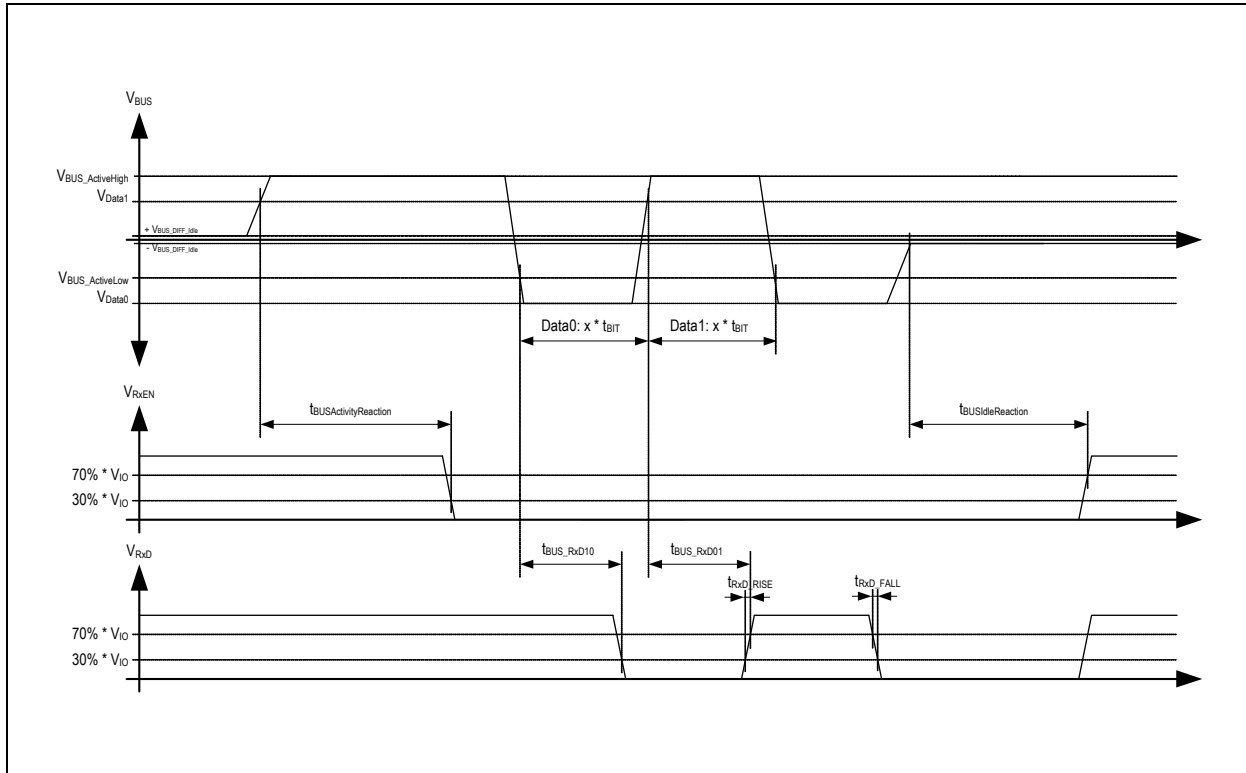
$V_{BUS}$

$V_{BUS\_ActiveHigh}$

$V_{Data1}$

$+ V_{BUS\_DIFF\_Idle}$

$- V_{BUS\_DIFF\_Idle}$

$V_{BUS\_ActiveLow}$

$V_{Data0}$

Data0: $x * t_{BIT}$

Data1: $x * t_{BIT}$

$V_{RxEN}$

$t_{BUSActivityReaction}$

$t_{BUSIdleReaction}$

70% * $V_{IO}$

30% * $V_{IO}$

$V_{RxD}$

$t_{BUS\_RxD10}$

$t_{BUS\_RxD01}$

$t_{RxD\_RISE}$

$t_{RxD\_FALL}$

70% * $V_{IO}$

30% * $V_{IO}$